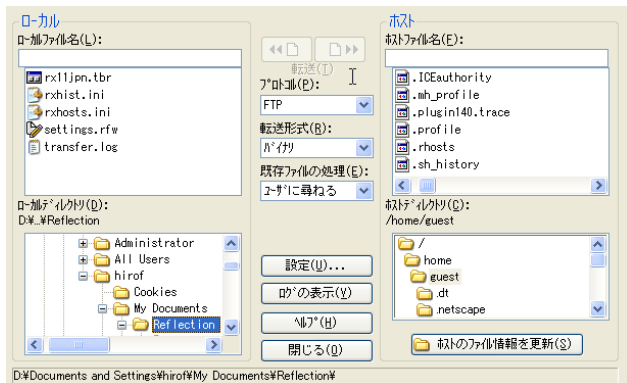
ローカル
ローカルファイル名(L):
rx11jpn.tbr
rxhist.ini
rxhosts.ini
settings.rfw
transfer.log
ローカルディレクトリ(D):
D:¥..¥Reflection
Administrator
All Users
hirof
Cookies
My Documents
Reflection

転送(T)
プロトコル(P):
FTP
転送形式(R):
バイナリ
既存ファイルの処理(E):
ユーザに尋ねる
設定(U)...
ログの表示(Y)
ヘルプ(H)
閉じる(O)

ホスト
ホストファイル名(F):
.ICEauthority
.mh_profile
.plugin140.trace
.profile
.rhosts
.sh_history
ホストディレクトリ(C):
/home/guest
/
home
guest
.dt
.netscape
ホストのファイル情報を更新(S)

D:¥Documents and Settings¥hirof¥My Documents¥Reflection¥